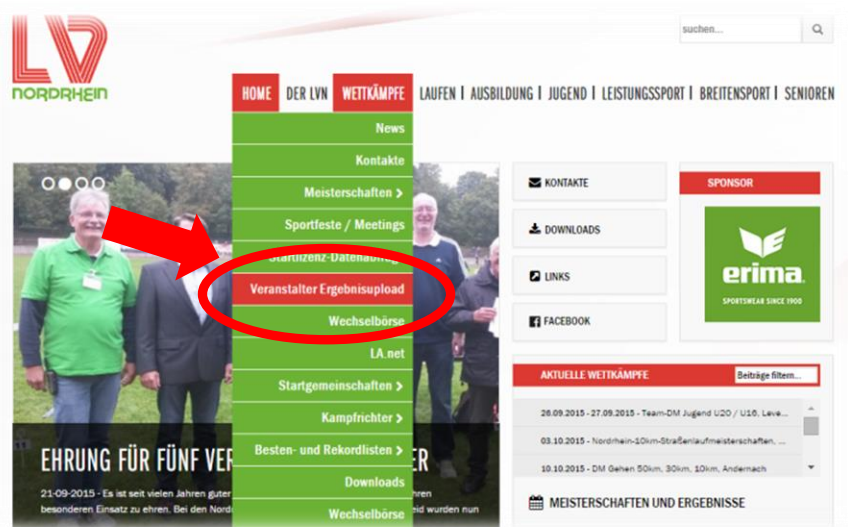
LV NORDRHEIN

suchen...

HOME | DER LVN | WETTKÄMPFE | LAUFEN | AUSBILDUNG | JUGEND | LEISTUNGSSPORT | BREITENSPORT | SENIOREN

News
Kontakte
Meisterschaften >
Sportfeste / Meetings
Startlizenz-Datenabfrage
Veranstalter Ergebnisupload
Wechselbörse
LA.net
Startgemeinschaften >
Kampfrichter >
Besten- und Rekordlisten >
Downloads
Wechselbörse

EHRUNG FÜR FÜNF VER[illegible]ER

21-09-2015 - Es ist seit vielen Jahren guter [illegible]hren besonderen Einsatz zu ehren. Bei den Nordrh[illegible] wurden nun

KONTAKTE
DOWNLOADS
LINKS
FACEBOOK

SPONSOR

erima
SPORTSWEAR SINCE 1900

AKTUELLE WETTKÄMPFE
Beiträge filtern...

26.09.2015 - 27.09.2015 - Team-DM Jugend U20 / U16, Leve...
03.10.2015 - Nordrhein-10km-Straßenlaufmeisterschaften, ...
10.10.2015 - DM Gehen 50km, 30km, 10km, Andernach

MEISTERSCHAFTEN UND ERGEBNISSE